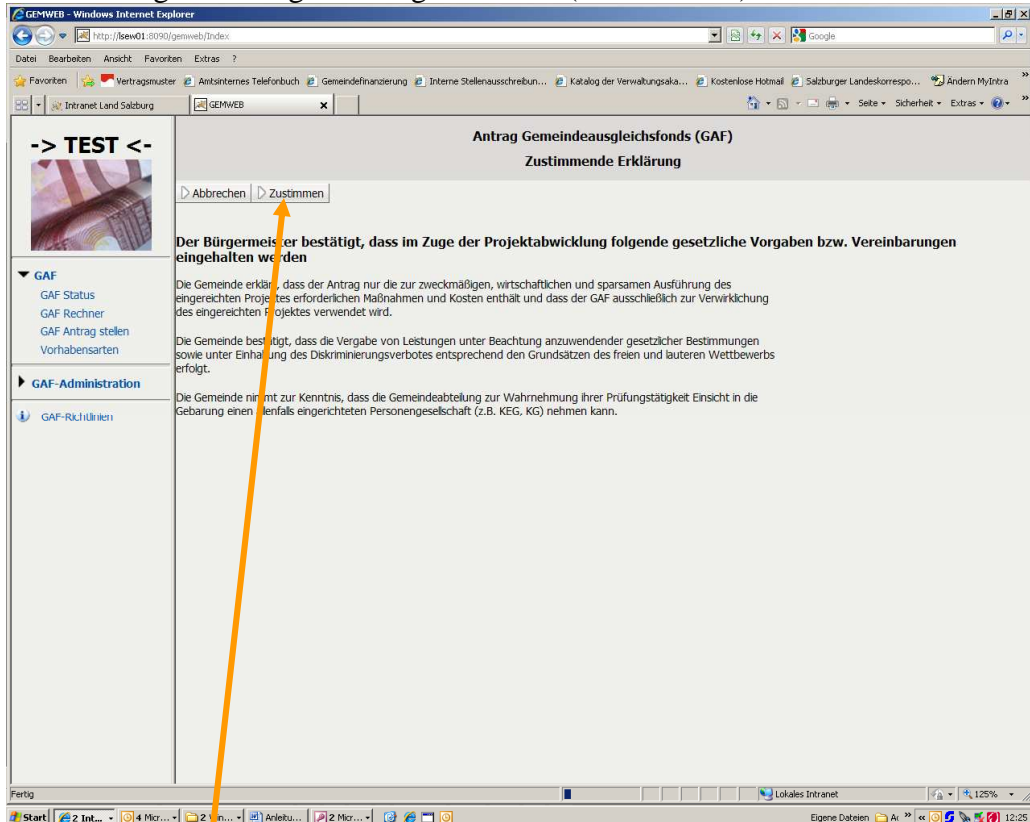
GEMWEB - Windows Internet Explorer

http://lsew01:8090/gemweb/Index

Google

Datei Bearbeiten Ansicht Favoriten Extras ?

Favoriten Vertragsmuster Amtsinternes Telefonbuch Gemeindefinanzierung Interne Stellenausschreibun... Katalog der Verwaltungsaka... Kostenlose Hotmail Salzburger Landeskorrespo... Ändern MyIntra

Intranet Land Salzburg GEMWEB

Seite Sicherheit Extras

-> TEST <-

GAF
GAF Status
GAF Rechner
GAF Antrag stellen
Vorhabensarten

GAF-Administration

GAF-Richtlinien

Antrag Gemeindeausgleichsfonds (GAF)
Zustimmende Erklärung

Abbrechen Zustimmen

Der Bürgermeister bestätigt, dass im Zuge der Projektabwicklung folgende gesetzliche Vorgaben bzw. Vereinbarungen eingehalten werden

Die Gemeinde erklärt, dass der Antrag nur die zur zweckmäßigen, wirtschaftlichen und sparsamen Ausführung des eingereichten Projektes erforderlichen Maßnahmen und Kosten enthält und dass der GAF ausschließlich zur Verwirklichung des eingereichten Projektes verwendet wird.

Die Gemeinde bestätigt, dass die Vergabe von Leistungen unter Beachtung anzuwendender gesetzlicher Bestimmungen sowie unter Einhaltung des Diskriminierungsverbotes entsprechend den Grundsätzen des freien und lauteren Wettbewerbs erfolgt.

Die Gemeinde nimmt zur Kenntnis, dass die Gemeindeabteilung zur Wahrnehmung ihrer Prüfungstätigkeit Einsicht in die Gebarung einen allenfalls eingerichteten Personengesellschaft (z.B. KEG, KG) nehmen kann.

Fertig

Lokales Intranet

125%

Start 2 Int... 4 Micr... 2 W... Anleitu... 2 Micr...

Eigene Dateien 12:25